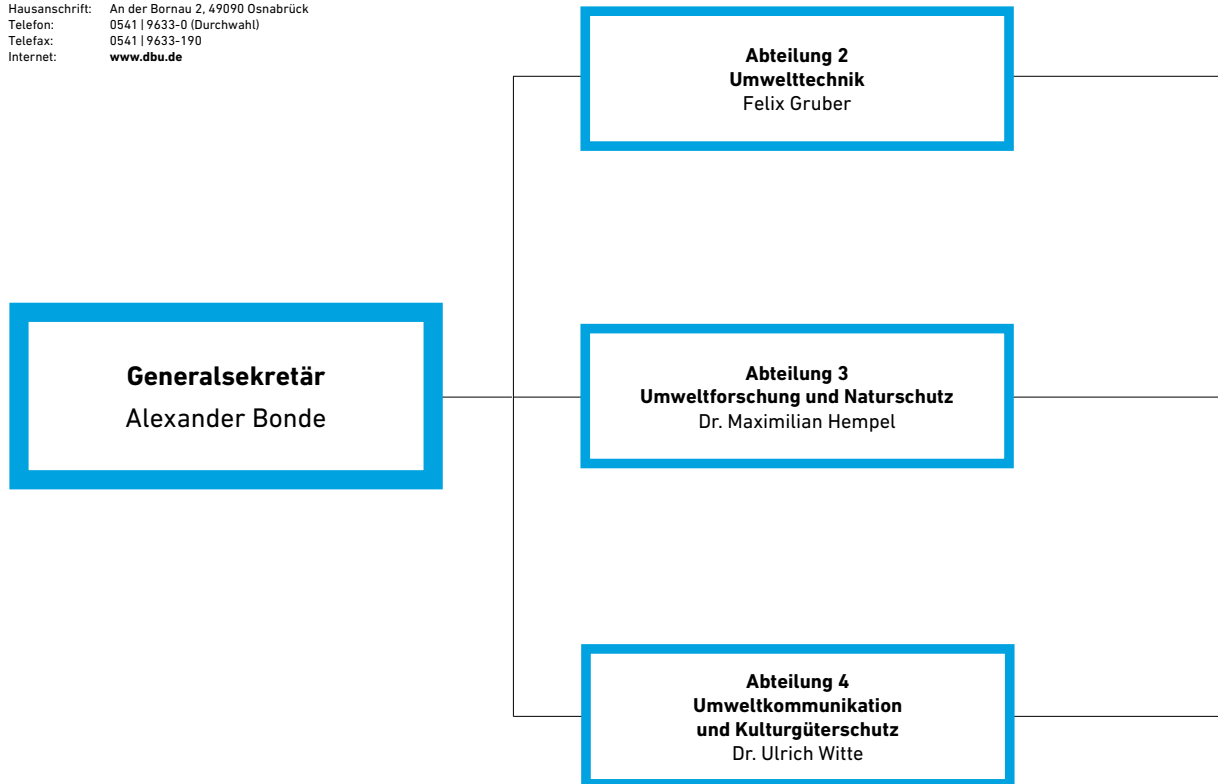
Hausanschrift: An der Bornau 2, 49090 Osnabrück
Telefon: 0541 | 9633-0 (Durchwahl)
Telefax: 0541 | 9633-190
Internet: **www.dbu.de**

**Abteilung 2**
**Umwelttechnik**
Felix Gruber

**Generalsekretär**
Alexander Bonde

**Abteilung 3**
**Umweltforschung und Naturschutz**
Dr. Maximilian Hempel

**Abteilung 4**
**Umweltkommunikation und Kulturgüterschutz**
Dr. Ulrich Witte